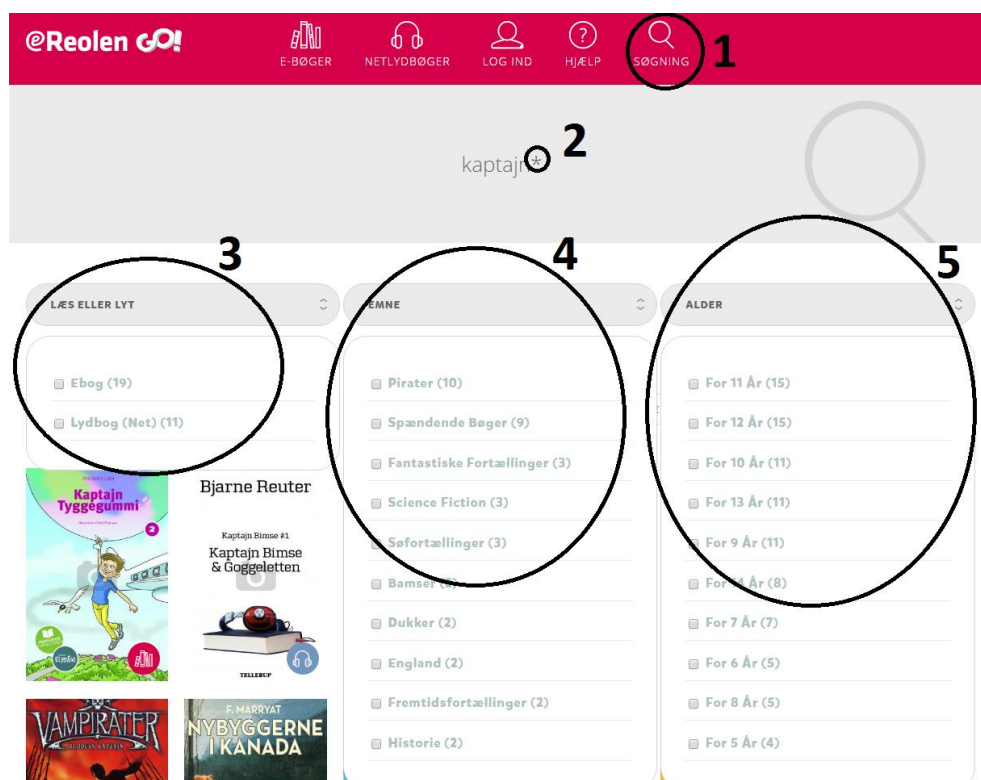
eReolen GO!

E-BØGER NETLYDBØGER LOG IND HJÆLP SØGNING 1

kaptajn 2

3 4 5

LÆS ELLER LYT

Ebog (19)

Lydbog (Net) (11)

EMNE

Pirater (10)

Spændende Bøger (9)

Fantastiske Fortællinger (3)

Science Fiction (3)

Søfortællinger (3)

Bamser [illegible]

Dukker (2)

England (2)

Fremtidsfortællinger (2)

Historie (2)

ALDER

For 11 År (15)

For 12 År (15)

For 10 År (11)

For 13 År (11)

For 9 År (11)

For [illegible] År (8)

For 7 År (7)

For 6 År (5)

For 8 År (5)

For 5 År (4)

Kaptajn Tyggegummi

Bjarne Reuter

Kaptajn Bimse #1

Kaptajn Bimse & Goggeletten

TELLERUP

VAMPIRATER

F. MARRYAT

NYBYGGERNE I KANADA